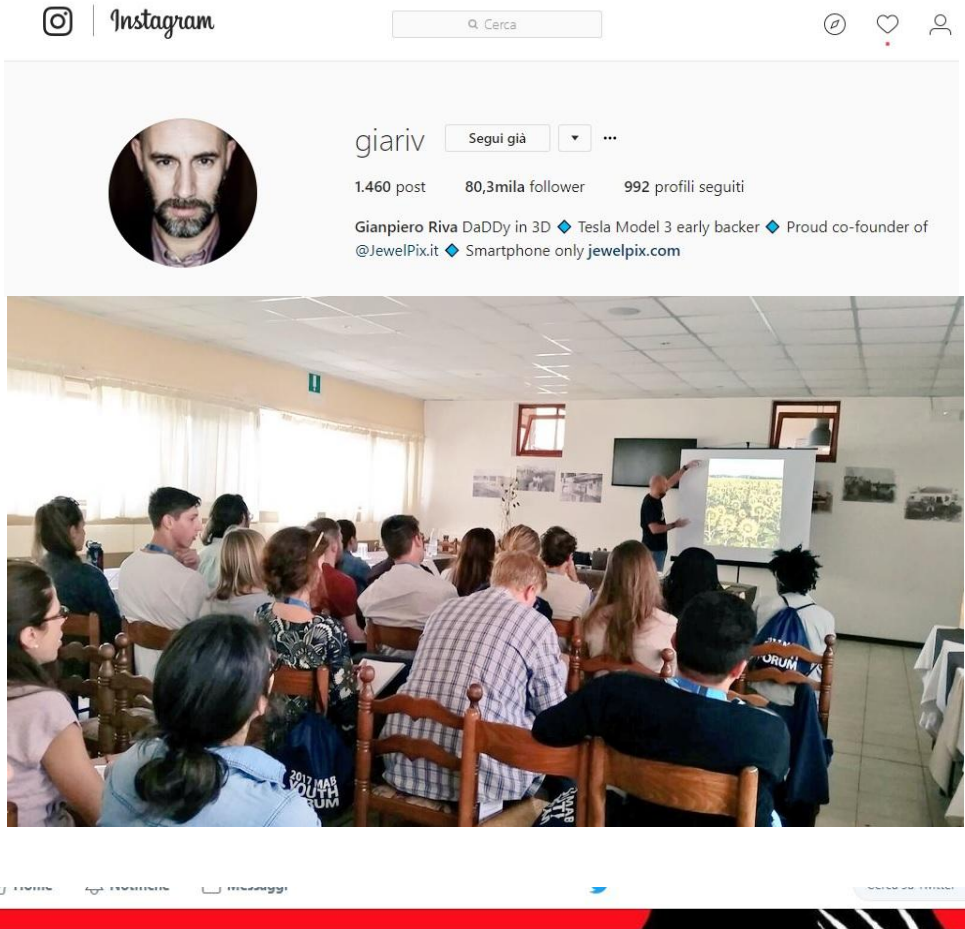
Instagram

Cerca

giariv Segui già ▾ ···

1.460 post 80,3mila follower 992 profili seguiti

Gianpiero Riva DaDDy in 3D ◆ Tesla Model 3 early backer ◆ Proud co-founder of @JewelPix.it ◆ Smartphone only jewelpix.com

2017 MAB YOUTH FORUM

FORUM

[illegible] Home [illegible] Notifiche Messaggi Cerca su Twitter